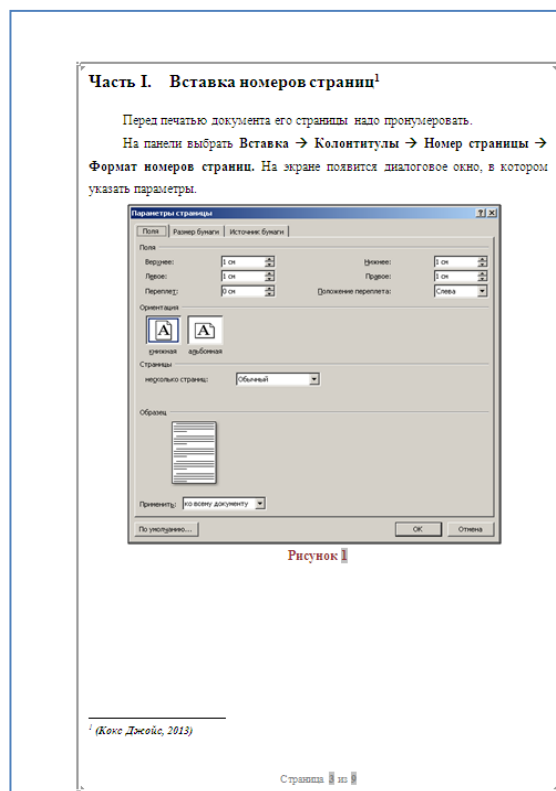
Часть I. Вставка номеров страниц$^1$

Перед печатью документа его страницы надо пронумеровать.

На панели выбрать **Вставка → Колонтитулы → Номер страницы → Формат номеров страниц.** На экране появится диалоговое окно, в котором указать параметры.

Параметры страницы

Поля | Размер бумаги | Источник бумаги

Поля

Верхнее: 1 см
Нижнее: 1 см
Левое: 1 см
Правое: 1 см
Переплет: 0 см
Положение переплета: Слева

Ориентация

книжная альбомная

Страницы

несколько страниц: Обычный

Образец

Применить: ко всему документу

По умолчанию... | ОК | Отмена

Рисунок 1

$^1$ (Кокс Джойс, 2013)

Страница 3 из 9